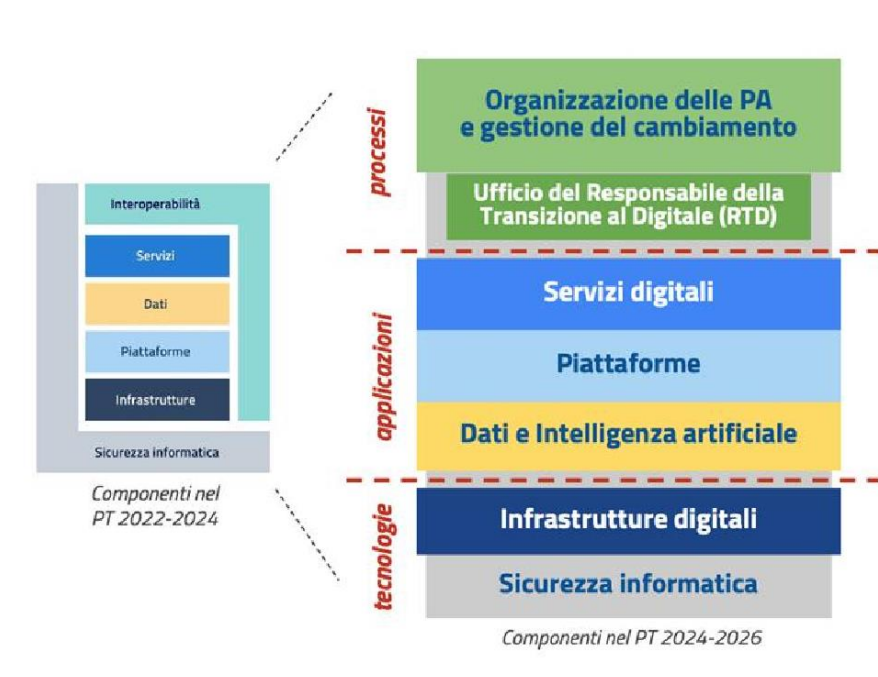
Interoperabilità

Servizi

Dati

Piattaforme

Infrastrutture

Sicurezza informatica

Componenti nel PT 2022-2024

processi

Organizzazione delle PA e gestione del cambiamento

Ufficio del Responsabile della Transizione al Digitale (RTD)

applicazioni

Servizi digitali

Piattaforme

Dati e Intelligenza artificiale

tecnologie

Infrastrutture digitali

Sicurezza informatica

Componenti nel PT 2024-2026